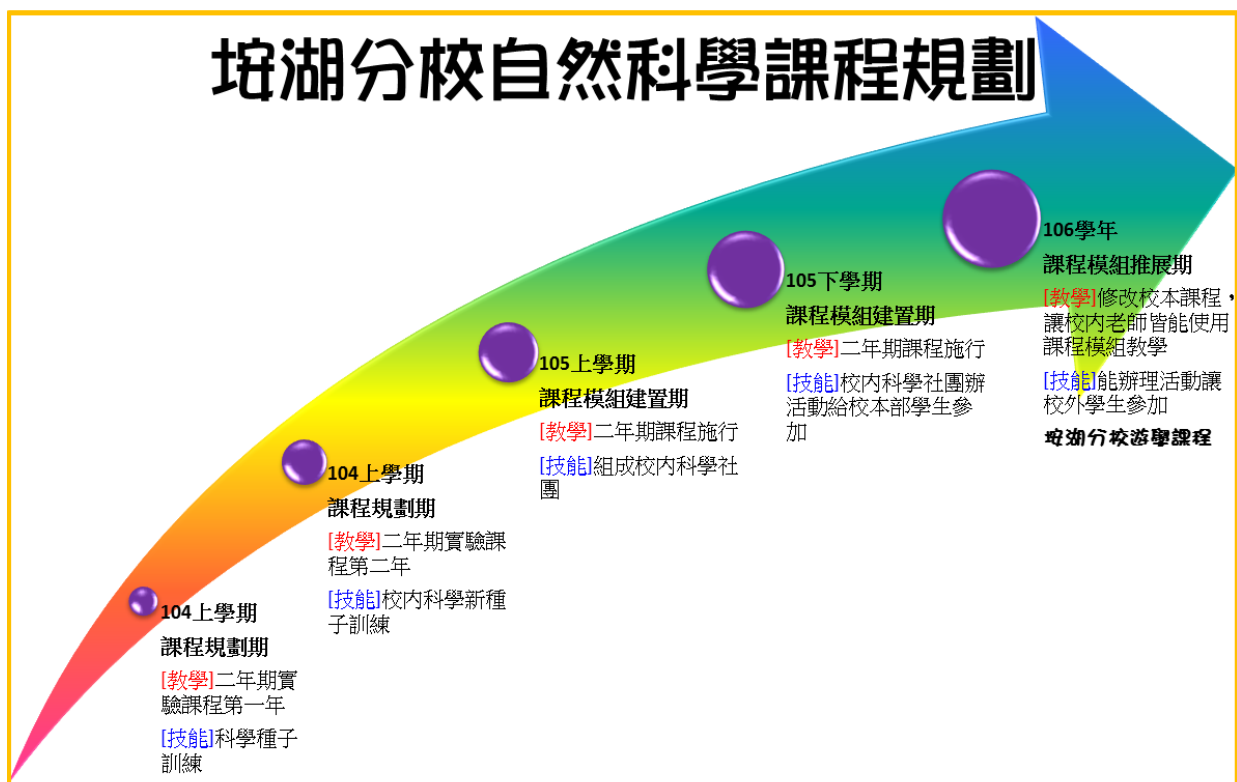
�META湖分校自然科學課程規劃

104上學期
課程規劃期
[教學]二年期實驗課程第一年
[技能]科學種子訓練

104上學期
課程規劃期
[教學]二年期實驗課程第二年
[技能]校內科學新種子訓練

105上學期
課程模組建置期
[教學]二年期課程施行
[技能]組成校內科學社團

105下學期
課程模組建置期
[教學]二年期課程施行
[技能]校內科學社團辦活動給校本部學生參加

106學年
課程模組推展期
[教學]修改校本課程，讓校內老師皆能使用課程模組教學
[技能]能辦理活動讓校外學生參加
埤湖分校遊學課程